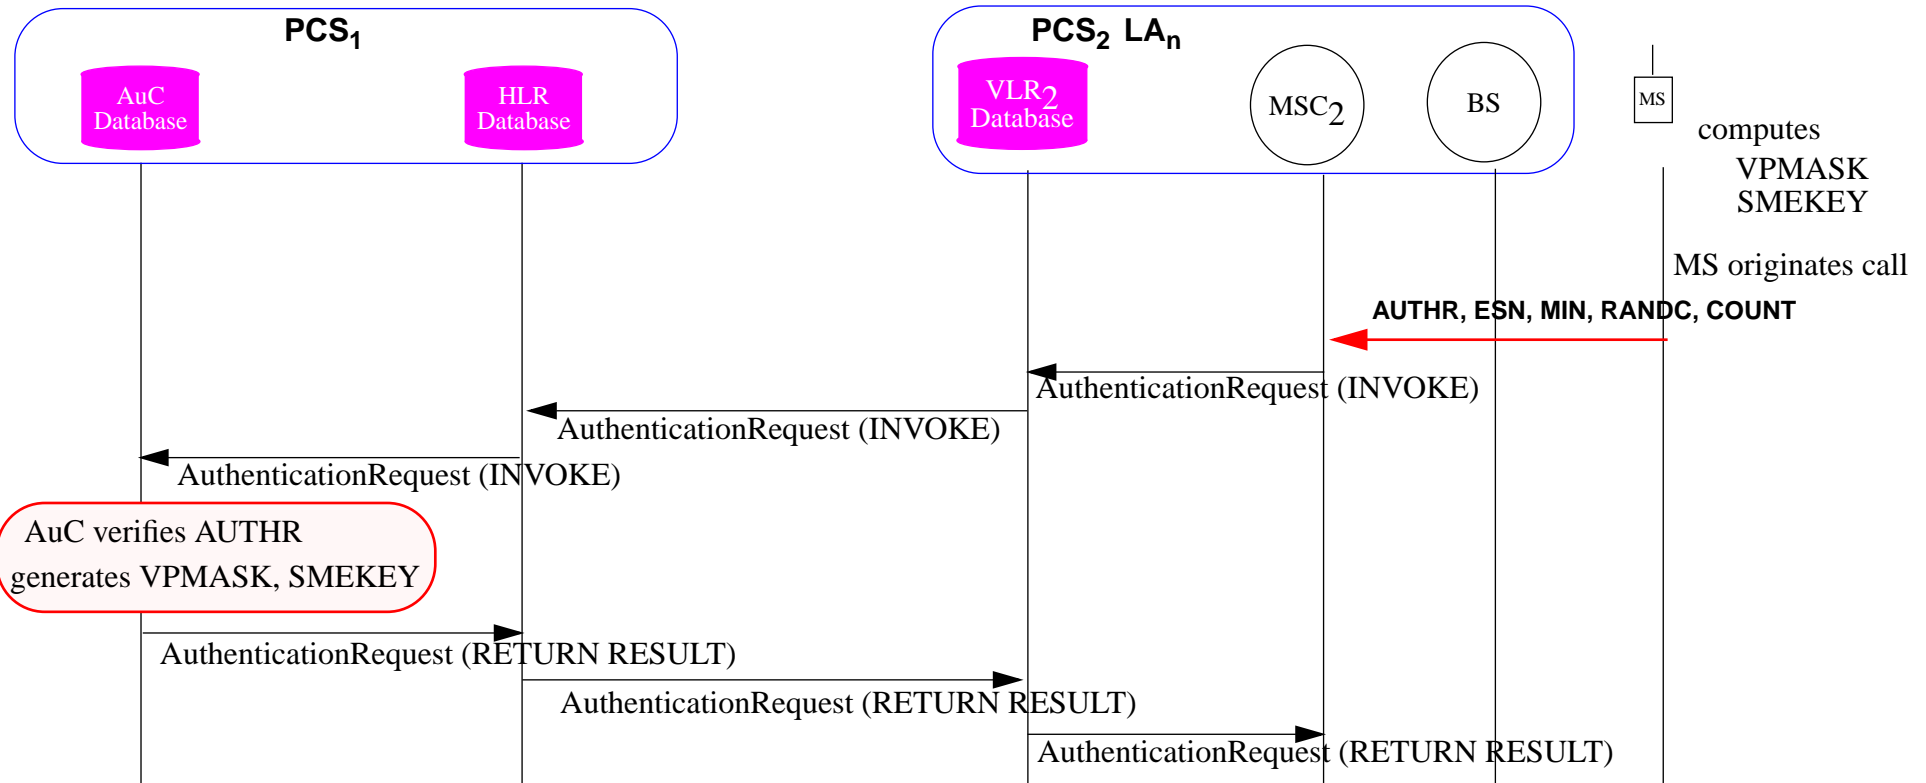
$PCS_1$

AuC Database

HLR Database

$PCS_2$ $LA_n$

$VLR_2$ Database

$MSC_2$

BS

MS

computes VPMASK SMEKEY

MS originates call

AUTHR, ESN, MIN, RANDC, COUNT

AuthenticationRequest (INVOKE)

AuthenticationRequest (INVOKE)

AuthenticationRequest (INVOKE)

AuC verifies AUTHR generates VPMASK, SMEKEY

AuthenticationRequest (RETURN RESULT)

AuthenticationRequest (RETURN RESULT)

AuthenticationRequest (RETURN RESULT)